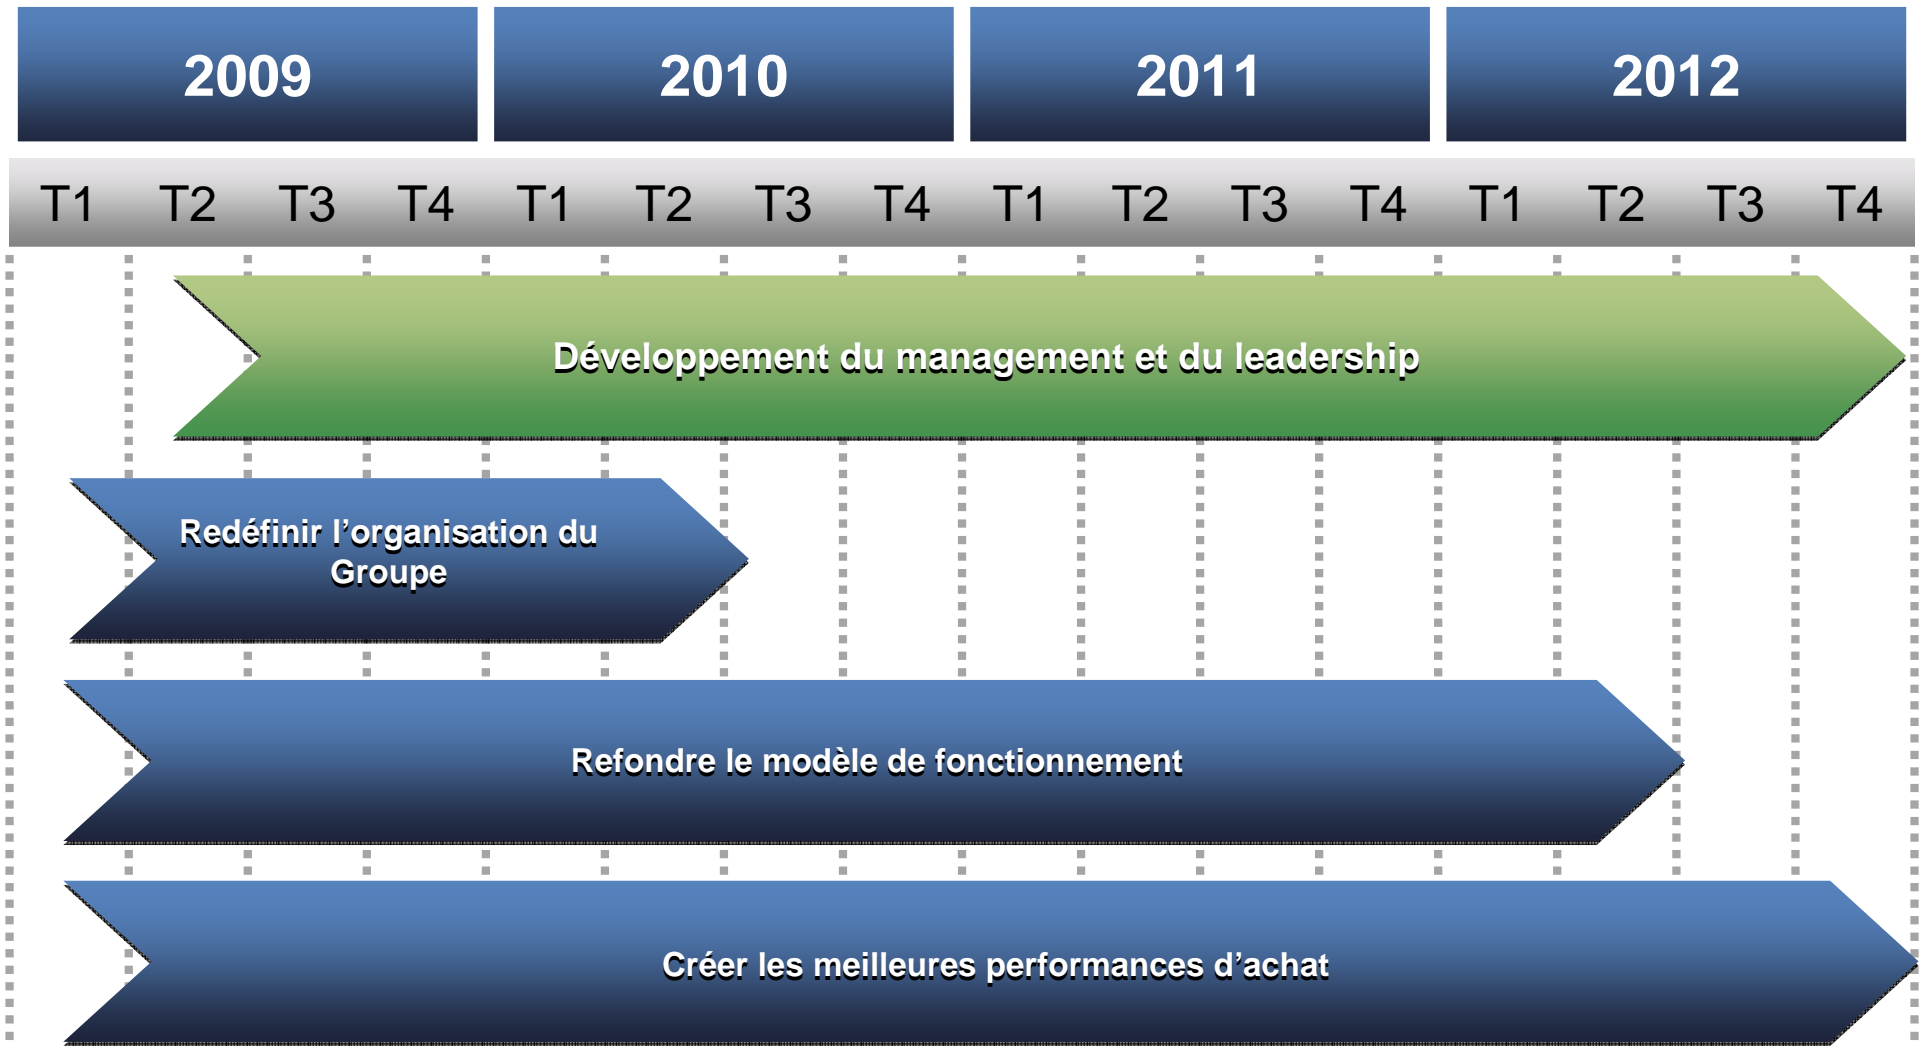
| 2009 | | | | 2010 | | | | 2011 | | | | 2012 | | | |
|---|---|---|---|---|---|---|---|---|---|---|---|---|---|---|---|
| T1 | T2 | T3 | T4 | T1 | T2 | T3 | T4 | T1 | T2 | T3 | T4 | T1 | T2 | T3 | T4 |

Développement du management et du leadership

Redéfinir l'organisation du Groupe

Refondre le modèle de fonctionnement

Créer les meilleures performances d'achat